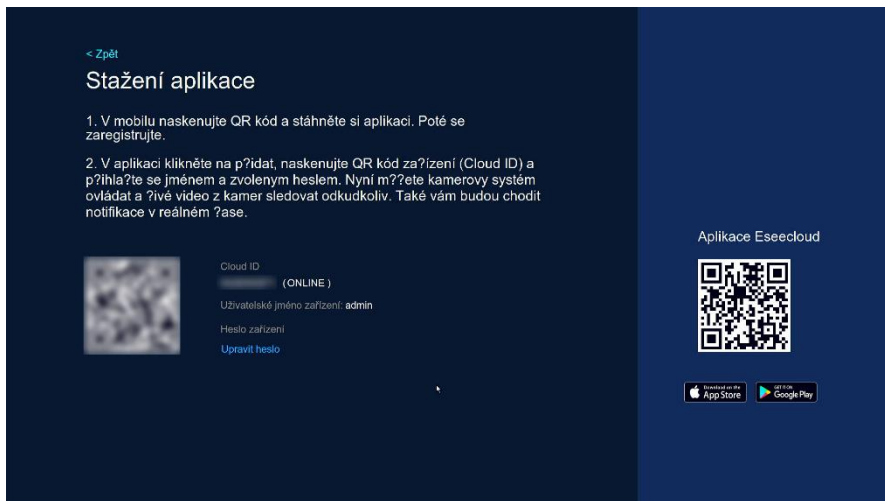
< Zpět

Stažení aplikace

1. V mobilu naskenujte QR kód a stáhněte si aplikaci. Poté se zaregistrujte.

2. V aplikaci klikněte na p?idat, naskenujte QR kód za?ízení (Cloud ID) a p?ihla?te se jménem a zvolenym heslem. Nyní m??ete kamerovy systém ovládat a ?ivé video z kamer sledovat odkudkoliv. Také vám budou chodit notifikace v reálném ?ase.

Cloud ID
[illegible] (ONLINE)
Uživatelské jméno zařízení: admin
Heslo zařízení
Upravit heslo

Aplikace Eseecloud

Download on the App Store
GET IT ON Google Play